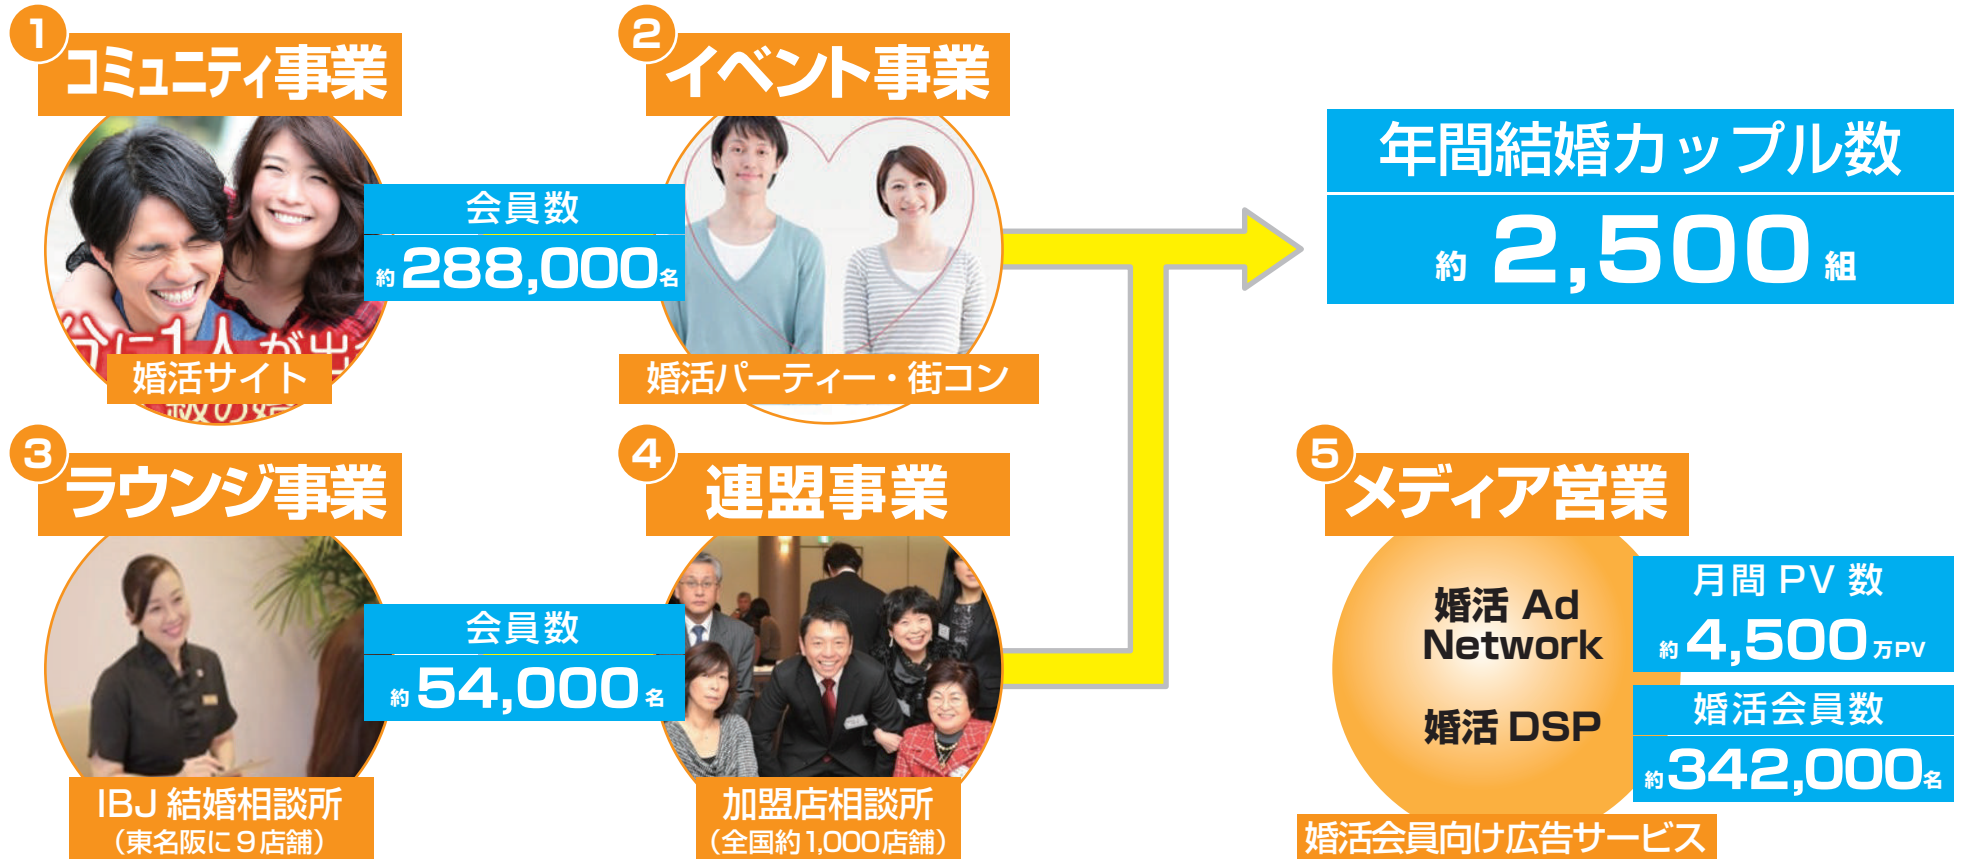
1 コミュニティ事業

婚活サイト

会員数
約 288,000名

2 イベント事業

婚活パーティー・街コン

3 ラウンジ事業

IBJ 結婚相談所
（東名阪に９店舗）

会員数
約 54,000名

4 連盟事業

加盟店相談所
（全国約1,000店舗）

年間結婚カップル数
約 2,500組

5 メディア営業

婚活 Ad Network

婚活 DSP

月間 PV 数
約 4,500万PV

婚活会員数
約 342,000名

婚活会員向け広告サービス